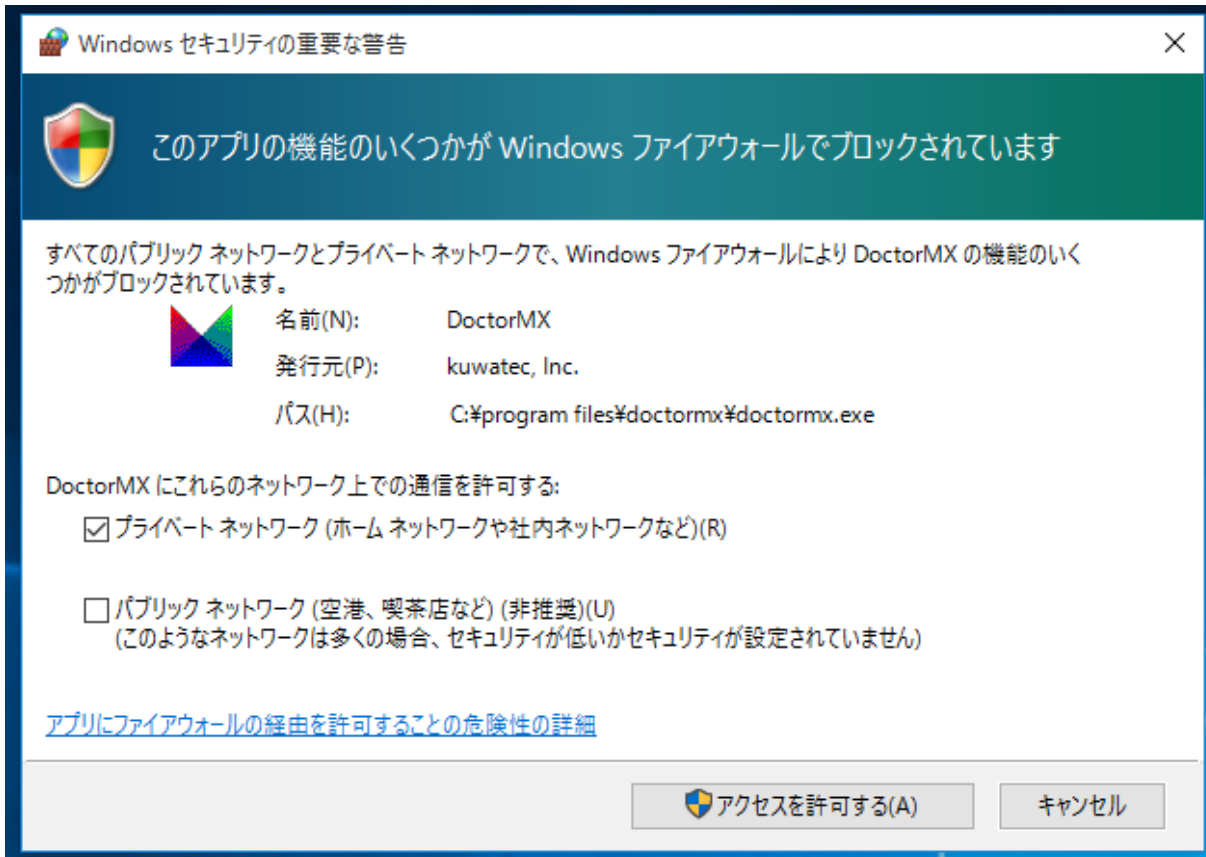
Windows セキュリティの重要な警告

×

このアプリの機能のいくつかが Windows ファイアウォールでブロックされています

すべてのパブリック ネットワークとプライベート ネットワークで、Windows ファイアウォールにより DoctorMX の機能のいくつかがブロックされています。

名前(N): DoctorMX
発行元(P): kuwatec, Inc.
パス(H): C:¥program files¥doctormx¥doctormx.exe

DoctorMX にこれらのネットワーク上での通信を許可する:

☑ プライベート ネットワーク (ホーム ネットワークや社内ネットワークなど)(R)

☐ パブリック ネットワーク (空港、喫茶店など) (非推奨)(U)
(このようなネットワークは多くの場合、セキュリティが低いかセキュリティが設定されていません)

アプリにファイアウォールの経由を許可することの危険性の詳細

アクセスを許可する(A)

キャンセル